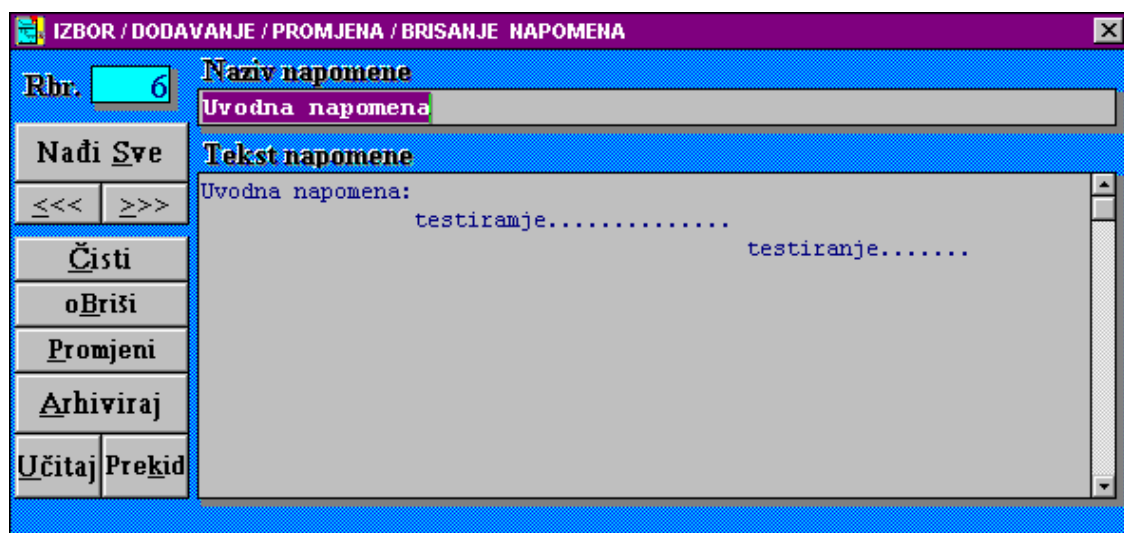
IZBOR / DODAVANJE / PROMJENA / BRISANJE NAPOMENA

Rbr. 6

Naziv napomene

Uvodna napomena

Nađi Sve

<<< >>>

Tekst napomene

Uvodna napomena:
testiramje..............
testiranje.......

Čisti

oBriši

Promjeni

Arhiviraj

Učitaj Prekid